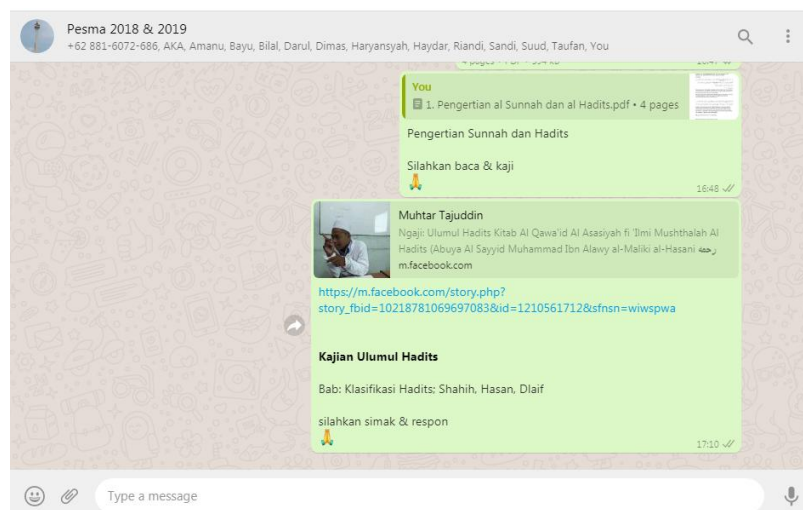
Pesma 2018 & 2019
+62 881-6072-686, AKA, Amanu, Bayu, Bilal, Darul, Dimas, Haryansyah, Haydar, Riandi, Sandi, Suud, Taufan, You

You
1. Pengertian al Sunnah dan al Hadits.pdf • 4 pages

Pengertian Sunnah dan Hadits

Silahkan baca & kaji
🙏
16:48

Muhtar Tajuddin
Ngaji: Ulumul Hadits Kitab Al Qawa'id Al Asasiyah fi 'Ilmi Mushthalah Al Hadits (Abuya Al Sayyid Muhammad Ibn Alawy al-Maliki al-Hasani رحمه
m.facebook.com

https://m.facebook.com/story.php?story_fbid=10218781069697083&id=1210561712&sfnsn=wiwspwa

Kajian Ulumul Hadits

Bab: Klasifikasi Hadits; Shahih, Hasan, Dlaif

silahkan simak & respon
🙏
17:10

Type a message